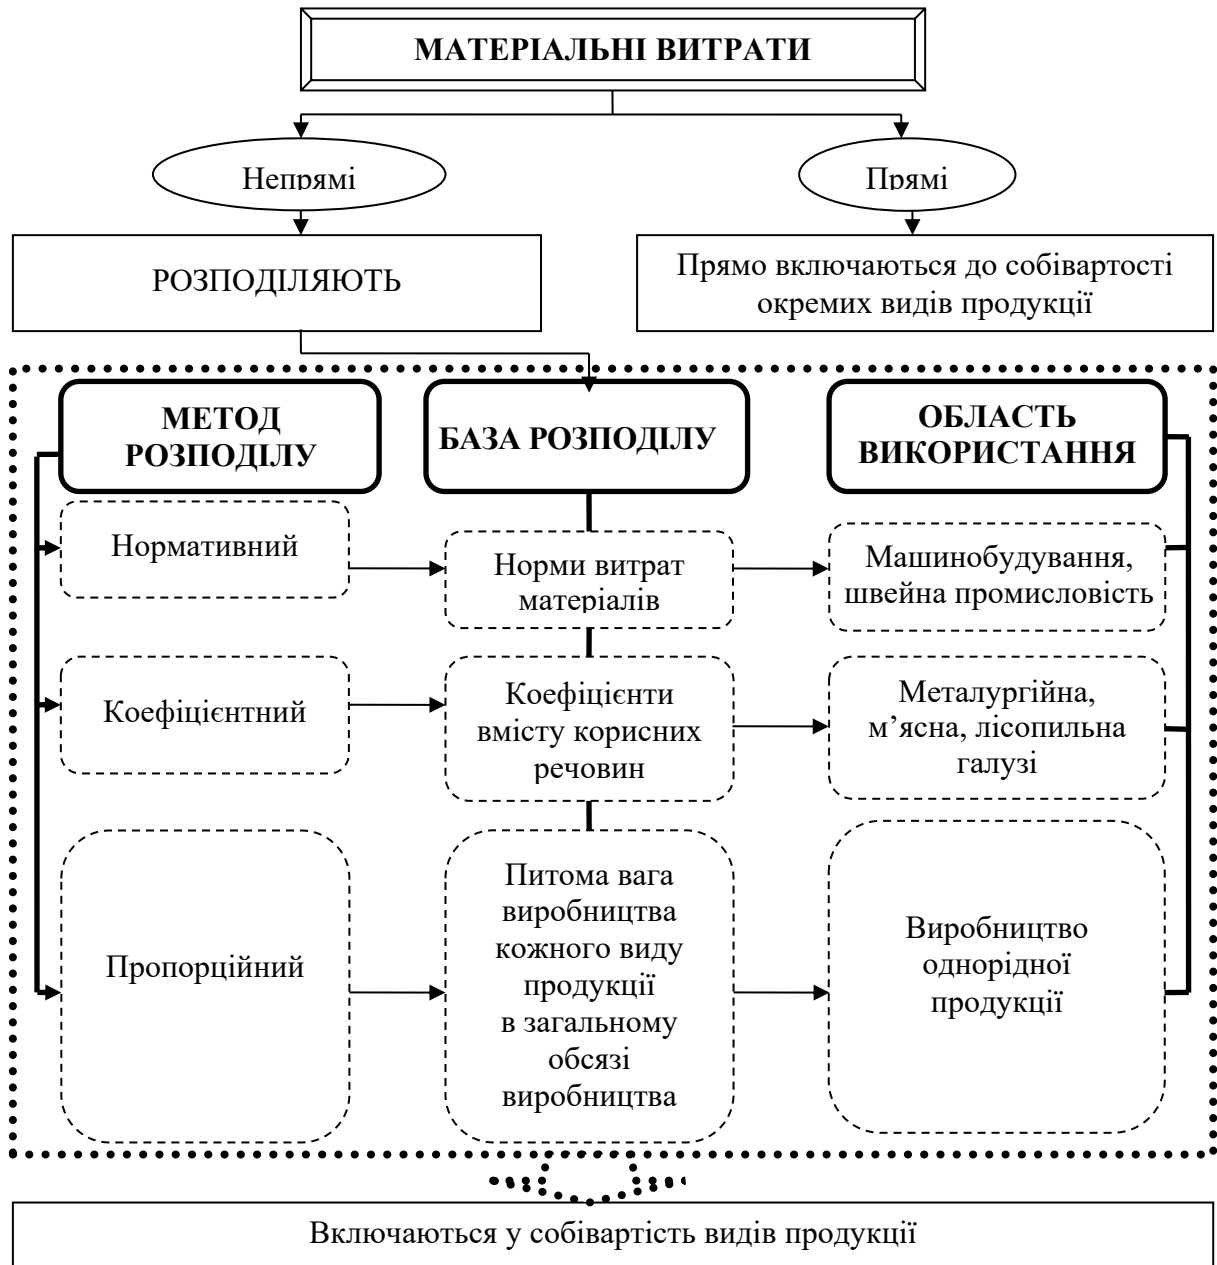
МАТЕРІАЛЬНІ ВИТРАТИ

Непрямі

Прямі

РОЗПОДІЛЯЮТЬ

Прямо включаються до собівартості окремих видів продукції

МЕТОД РОЗПОДІЛУ

БАЗА РОЗПОДІЛУ

ОБЛАСТЬ ВИКОРИСТАННЯ

Нормативний

Норми витрат матеріалів

Машинобудування, швейна промисловість

Коефіцієнтний

Коефіцієнти вмісту корисних речовин

Металургійна, м'ясна, лісопильна галузі

Пропорційний

Питома вага виробництва кожного виду продукції в загальному обсязі виробництва

Виробництво однорідної продукції

Включаються у собівартість видів продукції